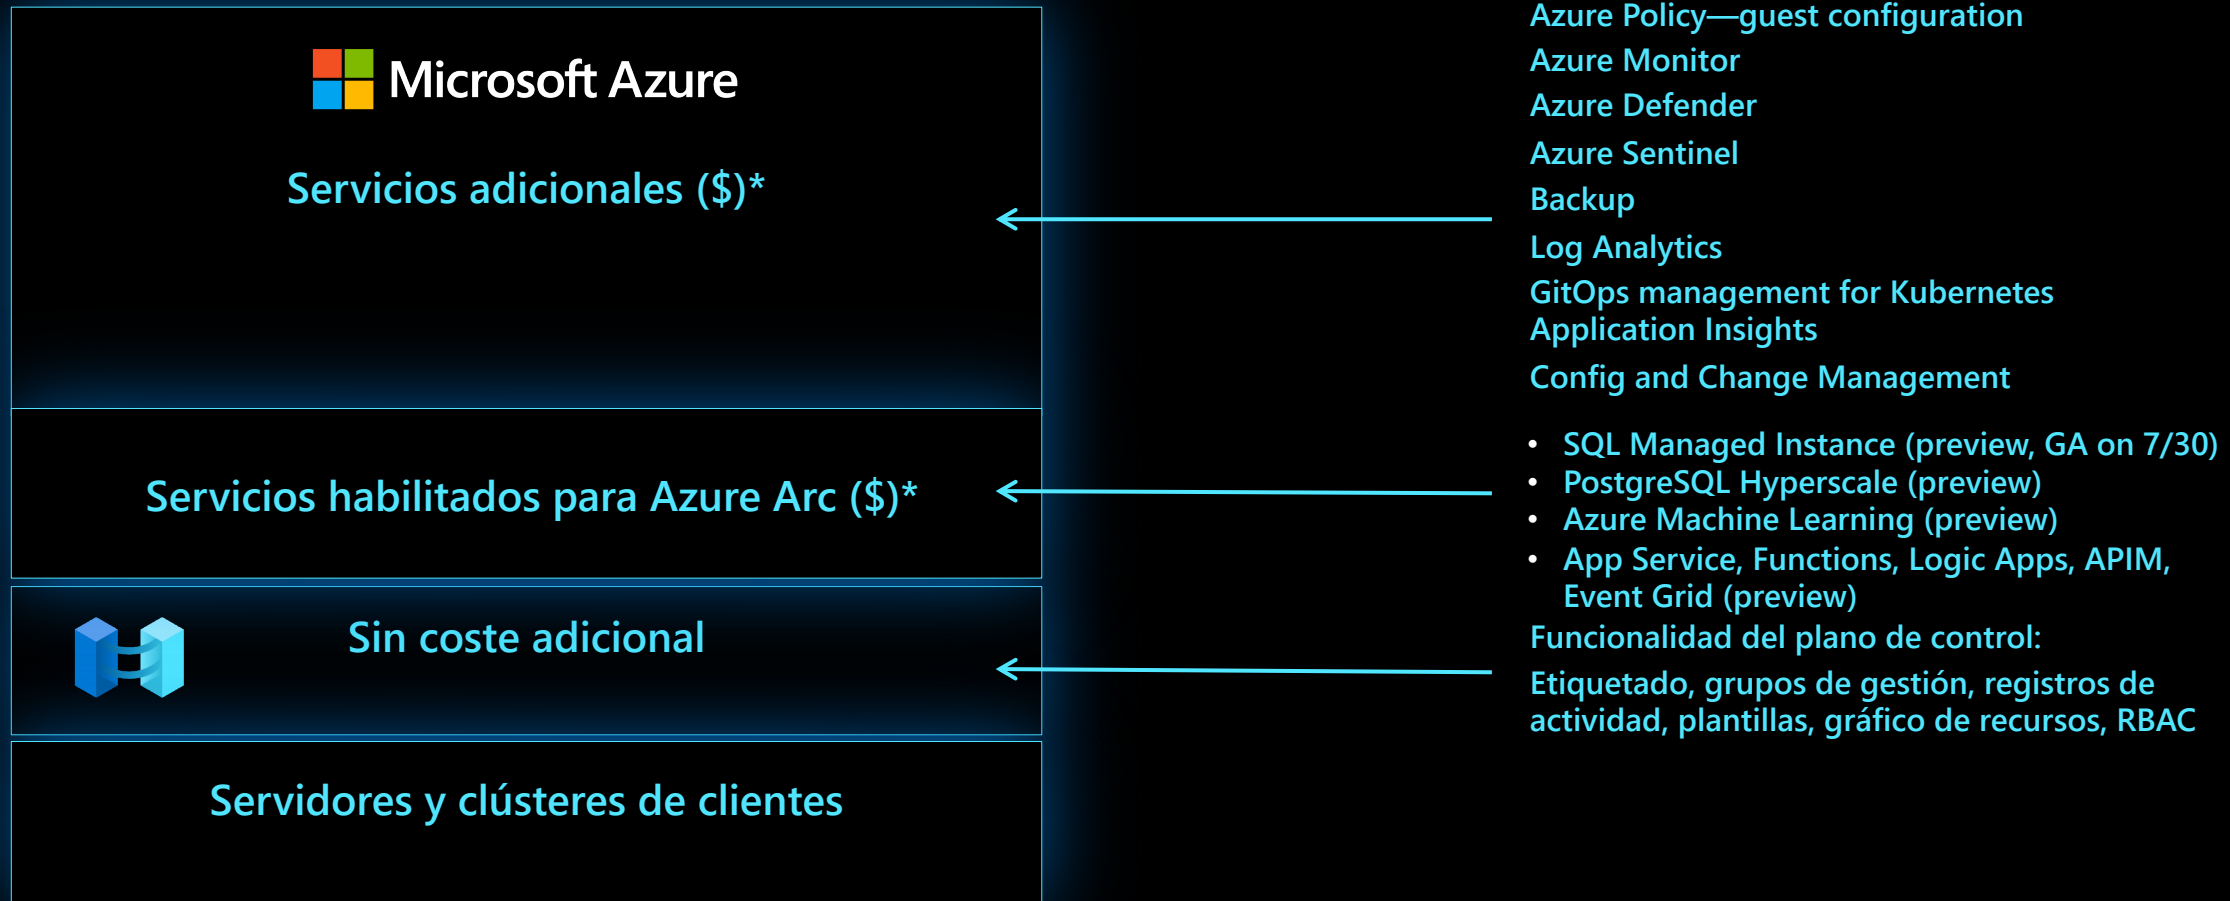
Microsoft Azure

Servicios adicionales ($)*

Servicios habilitados para Azure Arc ($)*

Sin coste adicional

Servidores y clústeres de clientes

Azure Policy—guest configuration
Azure Monitor
Azure Defender
Azure Sentinel
Backup
Log Analytics
GitOps management for Kubernetes
Application Insights
Config and Change Management

- SQL Managed Instance (preview, GA on 7/30)
- PostgreSQL Hyperscale (preview)
- Azure Machine Learning (preview)
- App Service, Functions, Logic Apps, APIM, Event Grid (preview)

Funcionalidad del plano de control:

Etiquetado, grupos de gestión, registros de actividad, plantillas, gráfico de recursos, RBAC